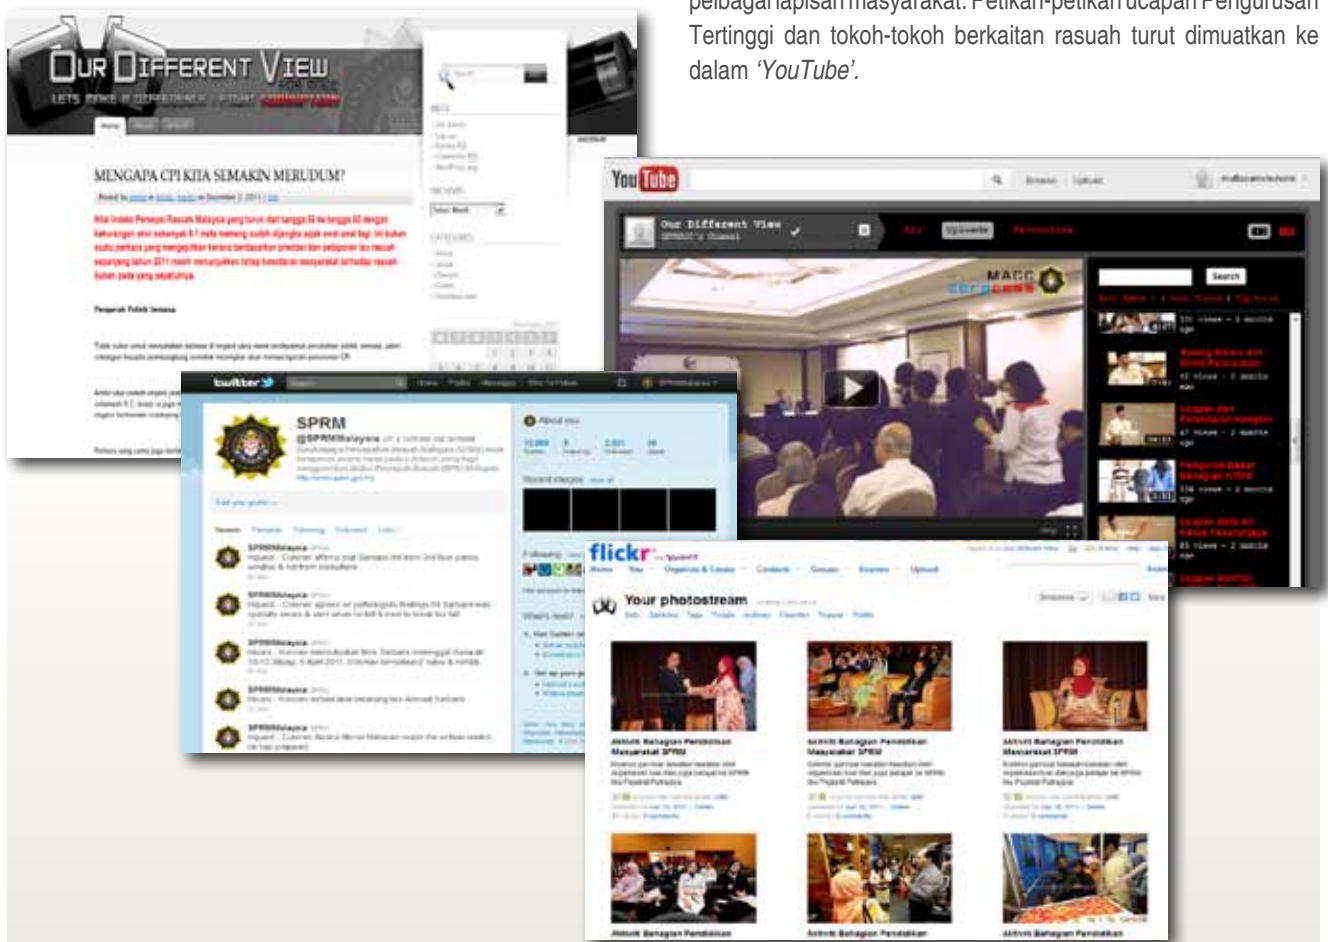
pelbagai lapisan masyarakat. Petikan-petikan ucapan Pengurusan Tertinggi dan tokoh-tokoh berkaitan rasuah turut dimuatkan ke dalam 'YouTube'.

OUR DIFFERENT VIEW

LETS MAKE A DIFFERENCE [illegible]

Home

MENGAPA CPI KITA SEMAKIN MERUDUM?

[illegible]

Pengaruh Politik Semasa

YouTube

Browse Upload

Our Different View

SPRM's Channel

Uploads

MACC

Search

twitter

SPRM

@SPRMMalaysia

About you

Recent images

Following

What's next?

flickr

Home You Organize & Create Contacts Groups Explore Upload

Your photostream

Aktiviti Bahagian Pendidikan Masyarakat SPRM

Aktiviti Bahagian Pendidikan Masyarakat SPRM

Aktiviti Bahagian Pendidikan Masyarakat SPRM

Aktiviti Bahagian Pendidikan

Aktiviti Bahagian Pendidikan

Aktiviti Bahagian Pendidikan